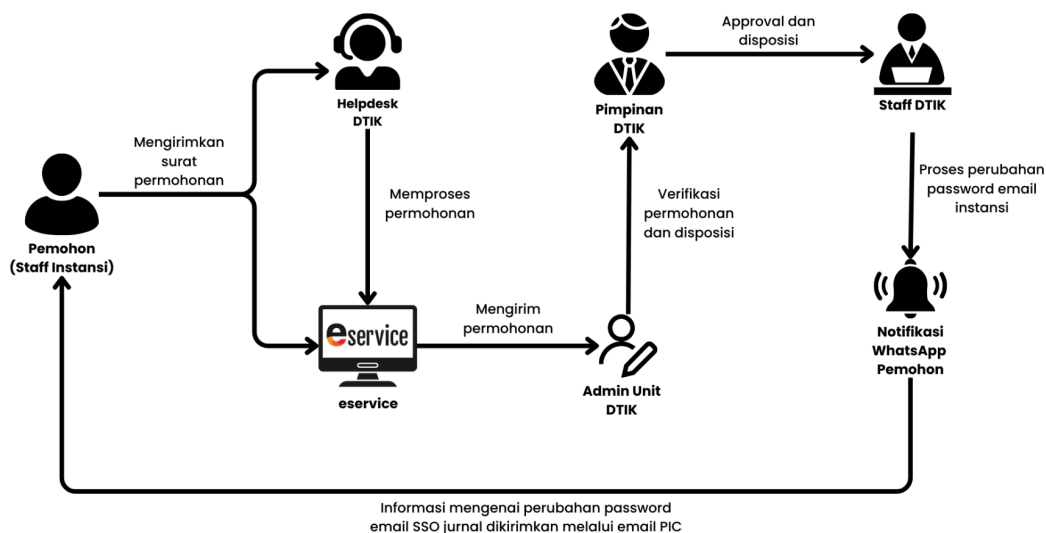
Helpdesk DTIK

Pimpinan DTIK

Approval dan disposisi

Staff DTIK

Mengirimkan surat permohonan

Pemohon (Staff Instansi)

Memproses permohonan

Verifikasi permohonan dan disposisi

Proses perubahan password email instansi

eservice

Mengirim permohonan

eservice

Admin Unit DTIK

Notifikasi WhatsApp Pemohon

Informasi mengenai perubahan password email SSO jurnal dikirimkan melalui email PIC